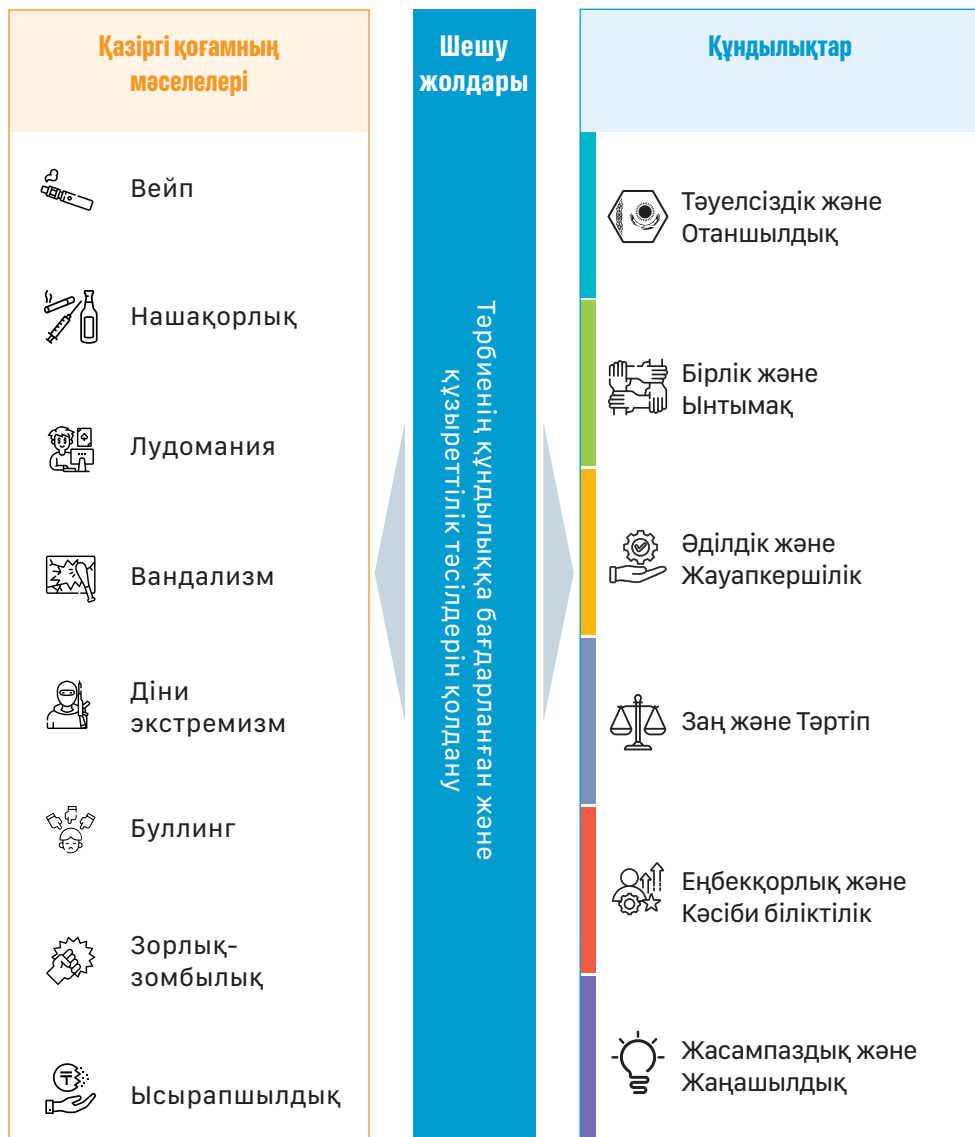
Қазіргі қоғамның мәселелері

Вейп

Нашақорлық

Лудомания

Вандализм

Діни экстремизм

Буллинг

Зорлық-зомбылық

Ысырапшылдық

Шешу жолдары

Тәрбиенің құндылыққа бағдарланған және құзыреттілік тәсілдерін қолдану

Құндылықтар

Тәуелсіздік және Отаншылдық

Бірлік және Ынтымақ

Әділдік және Жауапкершілік

Заң және Тәртіп

Еңбекқорлық және Кәсіби біліктілік

Жасампаздық және Жаңашылдық